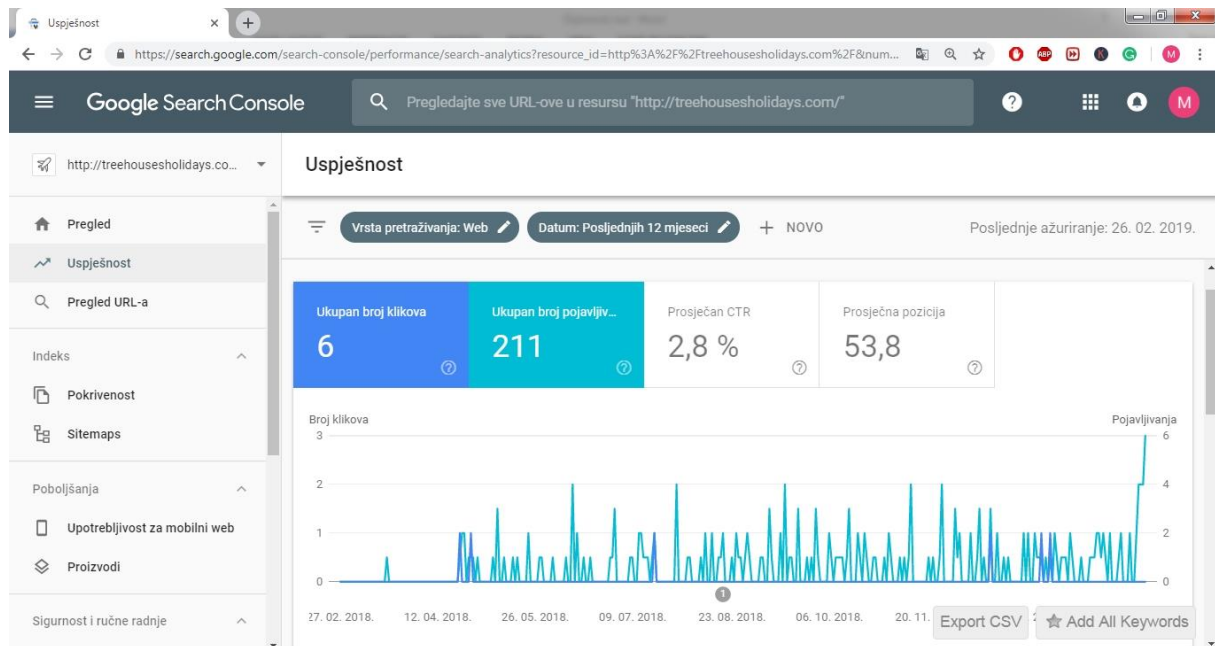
Uspješnost

https://search.google.com/search-console/performance/search-analytics?resource_id=http%3A%2F%2Ftreehousesholidays.com%2F&num...

Google Search Console

Pregledajte sve URL-ove u resursu "http://treehousesholidays.com/"

M

http://treehousesholidays.co...

Uspješnost

Pregled

Uspješnost

Pregled URL-a

Indeks

Pokrivenost

Sitemaps

Poboljšanja

Upotrebljivost za mobilni web

Proizvodi

Sigurnost i ručne radnje

Vrsta pretraživanja: Web

Datum: Posljednjih 12 mjeseci

+ NOVO

Posljednje ažuriranje: 26. 02. 2019.

Ukupan broj klikova
6

Ukupan broj pojavljiv...
211

Prosječan CTR
2,8 %

Prosječna pozicija
53,8

Broj klikova

Pojavljivanja

3
2
1
0

6
4
2
0

1

27. 02. 2018. 12. 04. 2018. 26. 05. 2018. 09. 07. 2018. 23. 08. 2018. 06. 10. 2018. 20. 11.

Export CSV

Add All Keywords